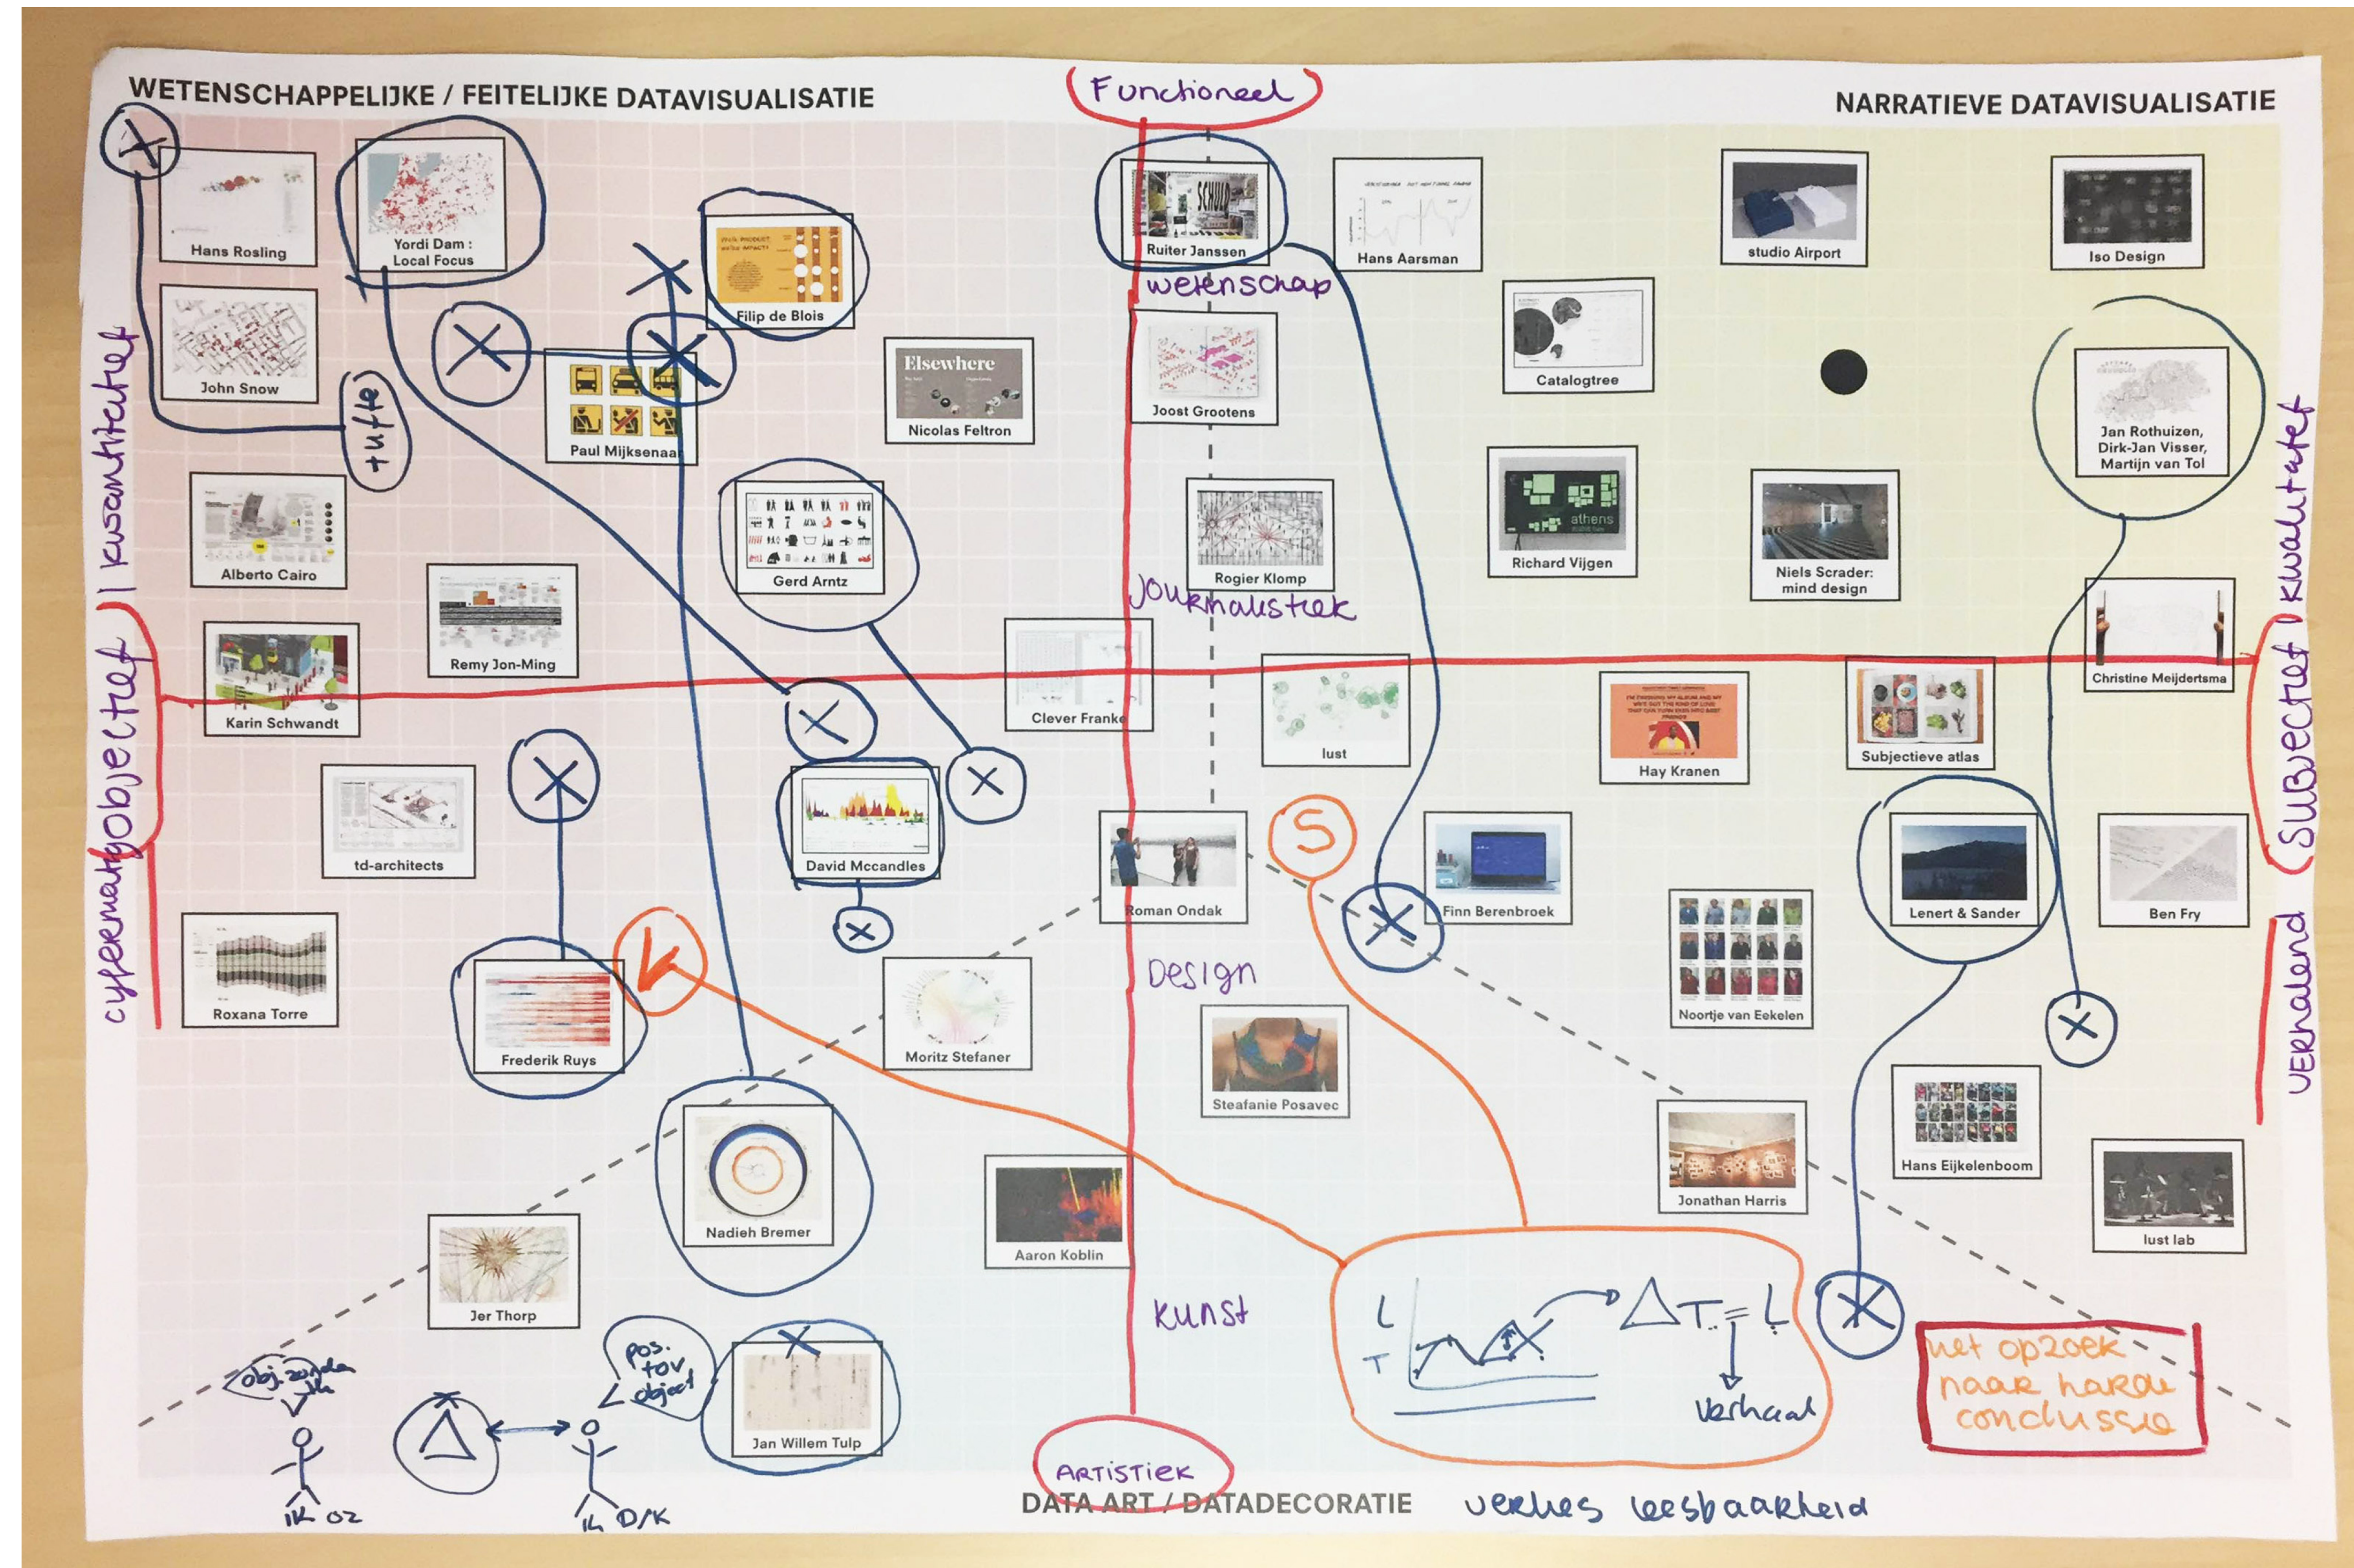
WETENSCHAPPELIJKE / FEITELIJKE DATAVISUALISATIE

Functioneel

NARRATIEVE DATAVISUALISATIE

Hans Rosling

Yordi Dam : Local Focus

Filip de Blois

Ruiter Janssen

Hans Aarsman

studio Airport

Iso Design

wetenschap

John Snow

tufte

Paul Mijksenaar

Elsewhere

Nicolas Feltron

Joost Grootens

Catalogtree

Jan Rothuizen, Dirk-Jan Visser, Martijn van Tol

kwantitatief

kwalitatief

Alberto Cairo

Gerd Arntz

Rogier Klomp

Richard Vijgen

Niels Scrader: mind design

Remy Jon-Ming

Journalistiek

Christine Meijdertsma

Karin Schwandt

Clever Franke

lust

Hay Kranen

Subjectieve atlas

objectief

subjectief

td-architects

David Mccandles

Roman Ondak

S

Finn Berenbroek

Lenert & Sander

Ben Fry

cybermatig

verhalend

Roxana Torre

Frederik Ruys

Design

Noortje van Eekelen

Moritz Stefaner

Steafanie Posavec

Hans Eijkelenboom

Nadieh Bremer

Aaron Koblin

Jonathan Harris

lust lab

Jer Thorp

kunst

L

T

$\Delta T = L$

verhaal

het opzoek naar harde conclussie

obj. zonder ik

pos. tov object

Jan Willem Tulp

IK OZ

IK O/K

ARTISTIEK

DATA ART / DATADECORATIE

verlies leesbaarheid